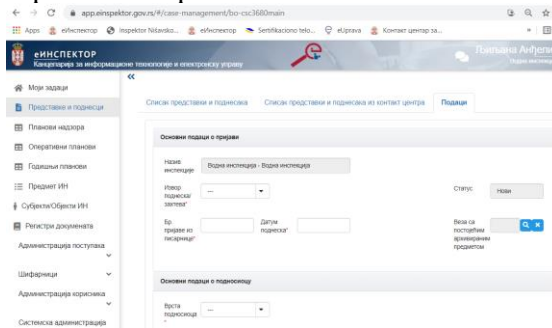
app.einspektor.gov.rs/#/case-management/bo-csc3680main

Apps eИнспектор Inspektor Niškavko... eИнспектор Sertifikaciono telo... eUprava Контакт центар за...

еИНСПЕКТОР
Канцеларија за информационе технологије и електронску управу

Тијана Анђел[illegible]

Моји задаци
Представке и поднесци
Планови надзора
Оперативни планови
Годишњи планови
Предмет ИН
Субјекти/Објекти ИН
Регистри докумената
Администрација поступака
Шифарници
Администрација корисника
Системска администрација

Списак представки и поднесака | Списак представки и поднесака из контакт центра | Подаци

Основни подаци о пријави

Назив инспекције: Водна инспекција - Водна инспекција
Извор поднеска/захтева*: ---
Статус: Нови
Бр. пријаве из писарнице*
Датум поднеска*
Веза са постојећим архивираним предметом

Основни подаци о подносиоцу

Врста подносиоца*: ---